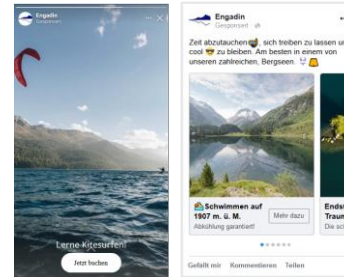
Engadin
Gesponsert

Lerne Kitesurfen!

Jetzt buchen

Engadin
Gesponsert

Zeit abzutauchen, sich treiben zu lassen und cool zu bleiben. Am besten in einem von unseren zahlreichen Bergseen.

Schwimmen auf 1907 m. ü. M.
Abkühlung garantiert!

Mehr dazu

Endst
Traum
Die sc

Gefällt mir Kommentieren Teilen